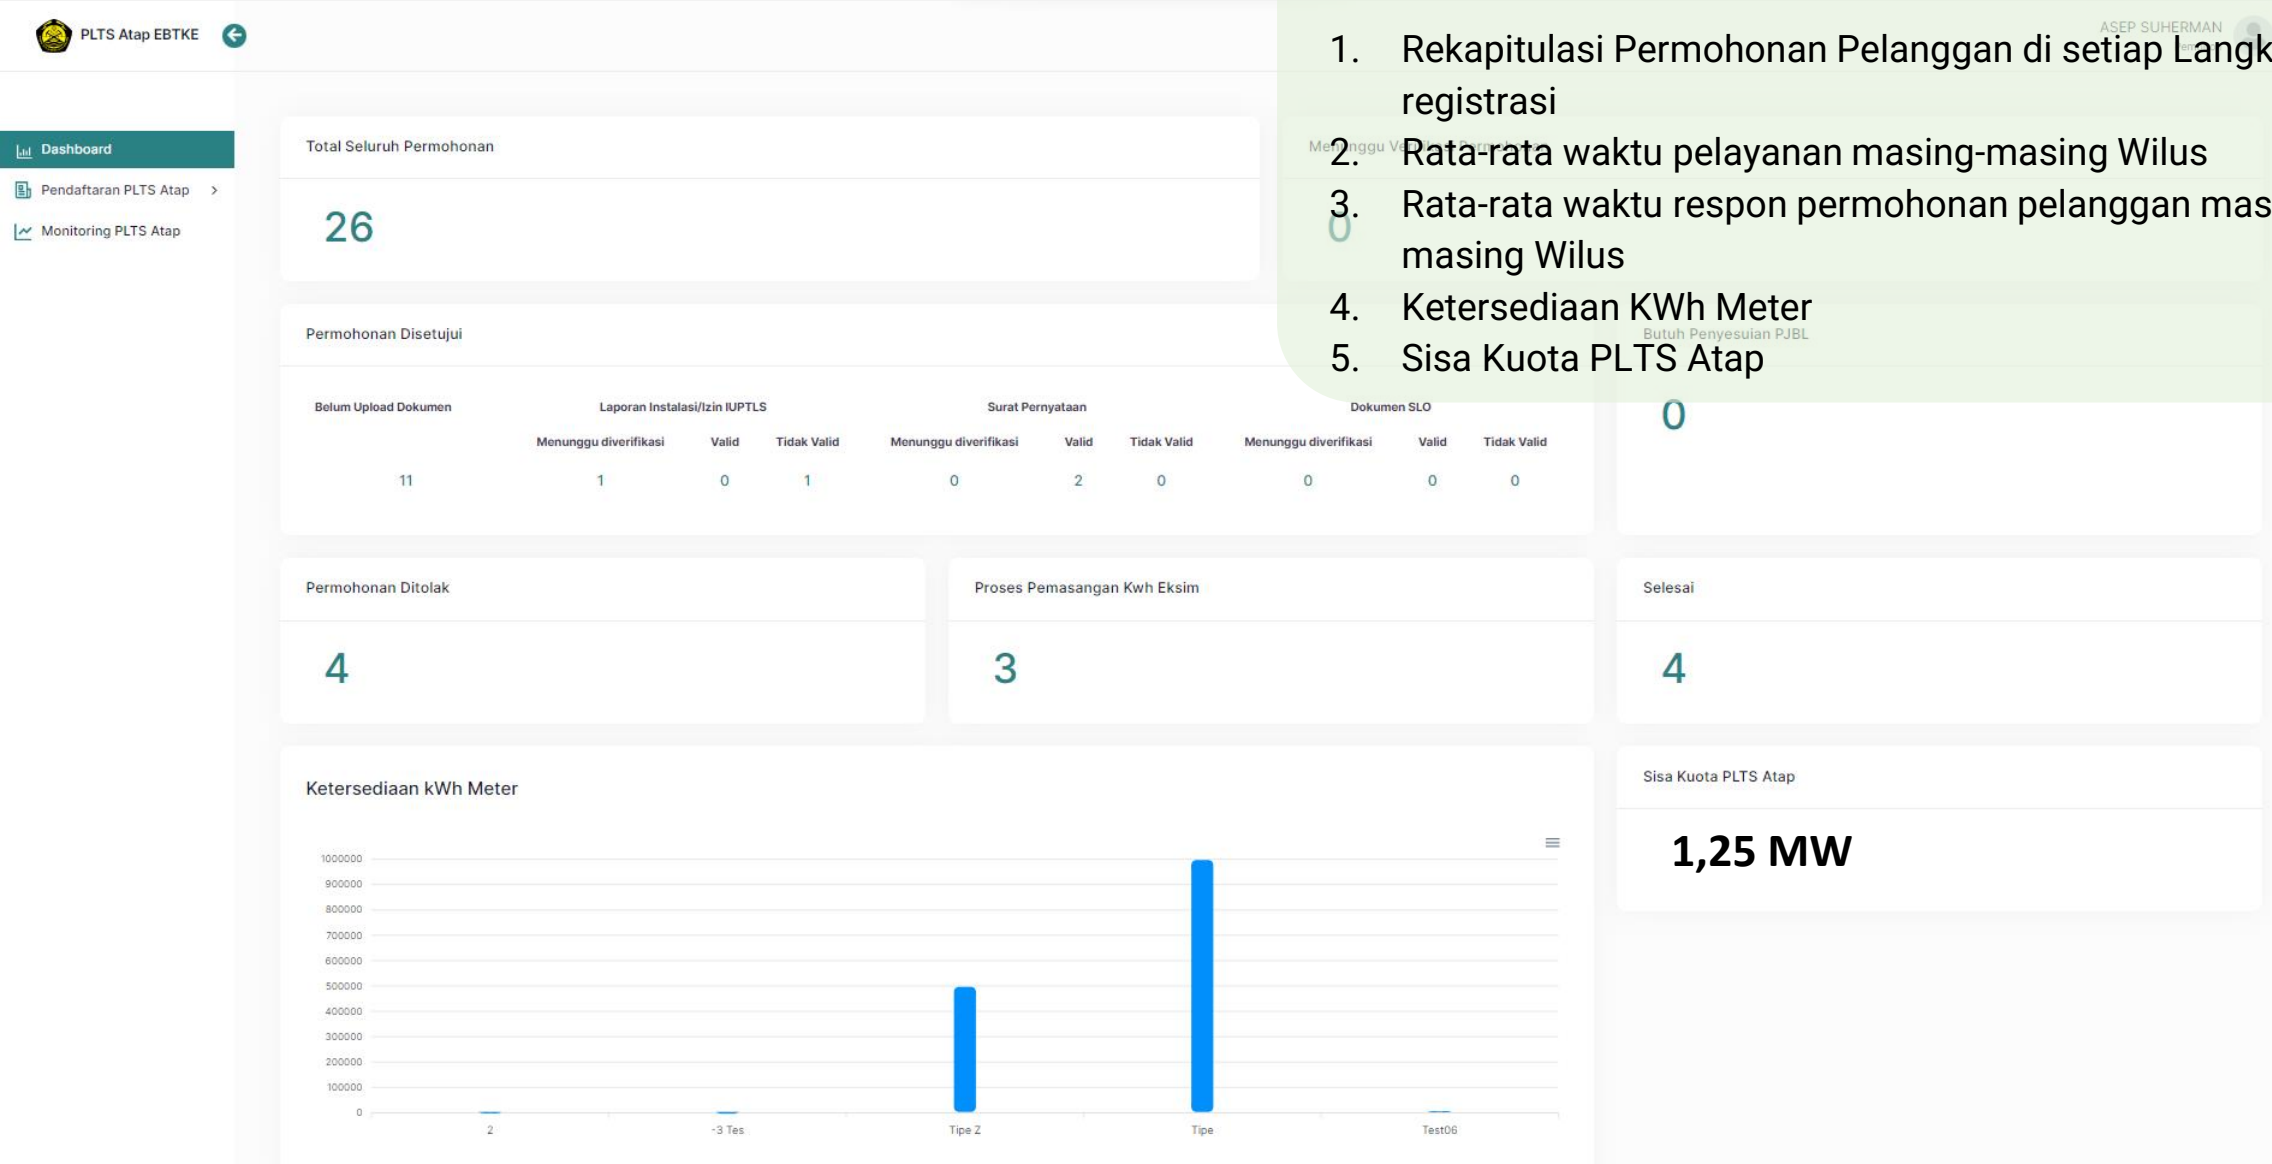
PLTS Atap EBTKE

ASEP SUHERMAN

1. Rekapitulasi Permohonan Pelanggan di setiap Langk registrasi
2. Rata-rata waktu pelayanan masing-masing Wilus
3. Rata-rata waktu respon permohonan pelanggan mas masing Wilus
4. Ketersediaan KWh Meter
5. Sisa Kuota PLTS Atap

Dashboard
Pendaftaran PLTS Atap
Monitoring PLTS Atap

Total Seluruh Permohonan
26

Menunggu V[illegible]
0

Permohonan Disetujui

Butuh Penyesuaian PJBL
0

| Belum Upload Dokumen | Laporan Instalasi/Izin IUPTLS | | | Surat Pernyataan | | | Dokumen SLO | | |
|---|---|---|---|---|---|---|---|---|---|
| | Menunggu diverifikasi | Valid | Tidak Valid | Menunggu diverifikasi | Valid | Tidak Valid | Menunggu diverifikasi | Valid | Tidak Valid |
| 11 | 1 | 0 | 1 | 0 | 2 | 0 | 0 | 0 | 0 |

Permohonan Ditolak
4

Proses Pemasangan Kwh Eksim
3

Selesai
4

Ketersediaan kWh Meter

1000000
900000
800000
700000
600000
500000
400000
300000
200000
100000
0

2
-3 Tes
Tipe 2
Tipe
Test06

Sisa Kuota PLTS Atap
1,25 MW